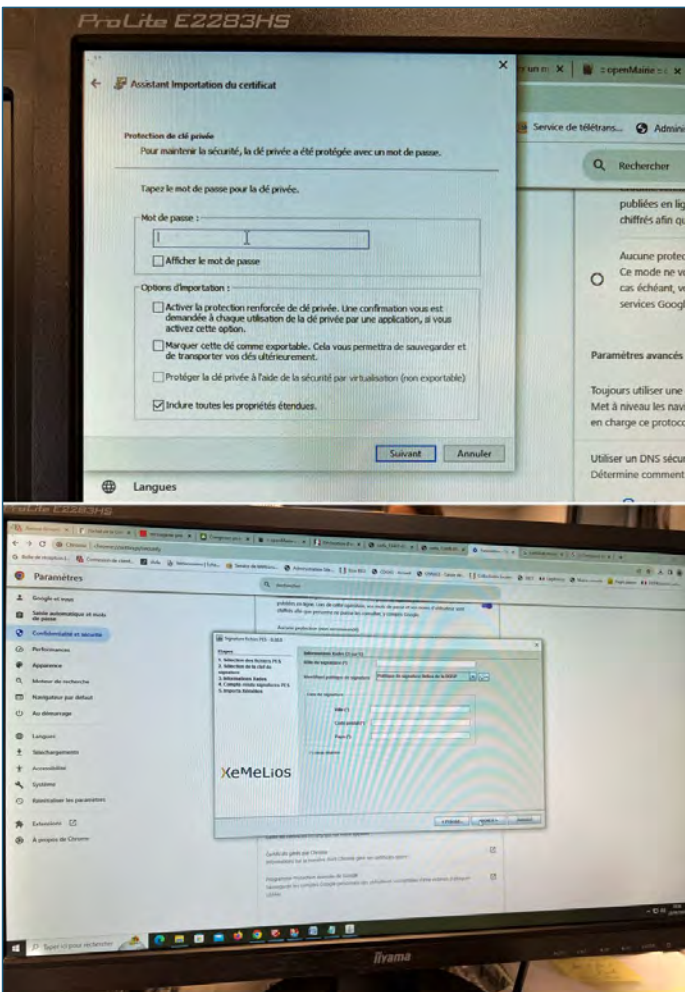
ProLite E2283HS

Assistant Importation du certificat

Protection de clé privée
Pour maintenir la sécurité, la clé privée a été protégée avec un mot de passe.

Tapez le mot de passe pour la clé privée.

Mot de passe :

Afficher le mot de passe

Options d'importation :

Activer la protection renforcée de clé privée. Une confirmation vous est demandée à chaque utilisation de la clé privée par une application, si vous activez cette option.

Marquer cette clé comme exportable. Cela vous permettra de sauvegarder et de transporter vos clés ultérieurement.

Protéger la clé privée à l'aide de la sécurité par virtualisation (non exportable)

Inclure toutes les propriétés étendues.

Suivant Annuler

openMairie

Service de télétrans... Admin

Rechercher

publiées en lig
chiffrés afin qu

Aucune protec
Ce mode ne vo
cas échéant, v
services Googl

Paramètres avancés

Toujours utiliser une
Met à niveau les navi
en charge ce protoco

Utiliser un DNS sécur
Détermine comment

Langues

ProLite E2283HS

Paramètres

Google et vous
Saisie automatique et mots de passe
Confidentialité et sécurité
Performances
Apparence
Moteur de recherche
Navigateur par défaut
Au démarrage
Langues
Téléchargements
Accessibilité
Système
Réinitialiser les paramètres
Extensions
À propos de Chrome

Rechercher

Signature fichiers PES - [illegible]

Étapes
1. Sélection des fichiers PES
2. Sélection de la clef de signature
3. Informations finales
4. Compte rendu signature PES
5. Imports fichiers

Informations finales
Rôle du signataire (*)
Identifiant politique de signature
Politique de signature Hélios de la DGFiP

Lieu de signature
Ville (*)
Code postal (*)
Pays (*)

XeMeLios

< Précédent Suivant > Annuler

iiyama

Taper ici pour rechercher